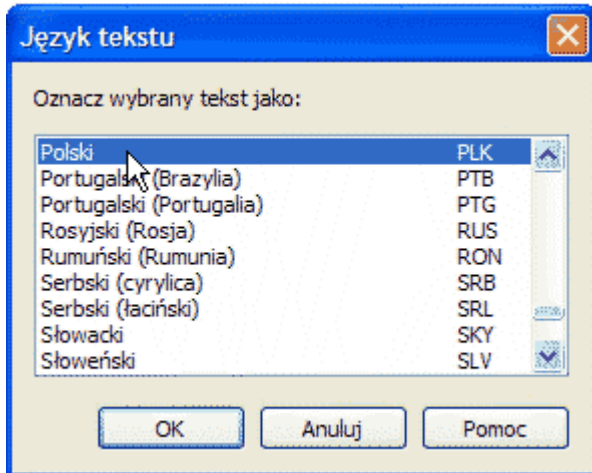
Język tekstu

Oznacz wybrany tekst jako:

| | |
|---|---|
| Polski | PLK |
| Portugalski (Brazylia) | PTB |
| Portugalski (Portugalia) | PTG |
| Rosyjski (Rosja) | RUS |
| Rumuński (Rumunia) | RON |
| Serbski (cyrylica) | SRB |
| Serbski (łaciński) | SRL |
| Słowacki | SKY |
| Słoweński | SLV |

OK Anuluj Pomoc